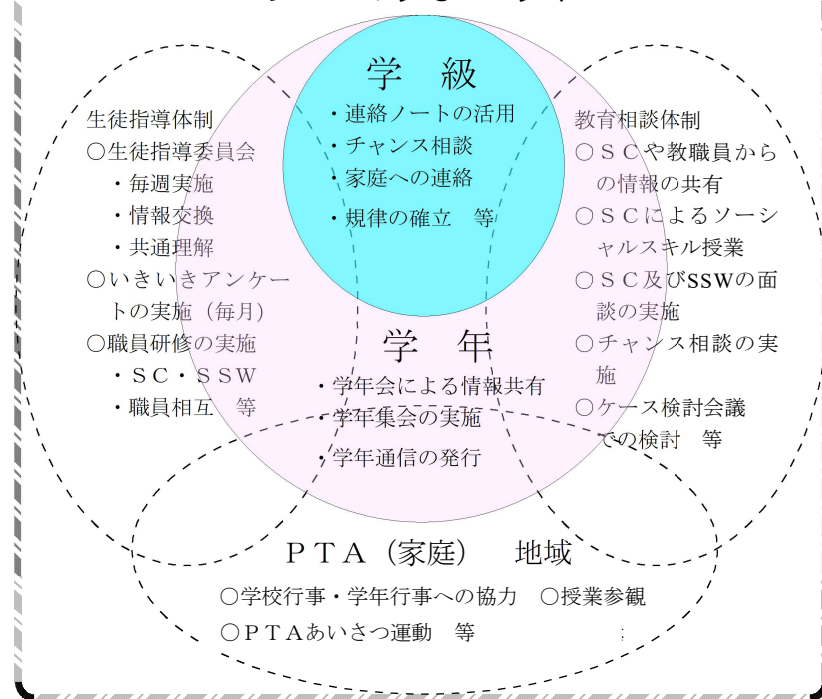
学　級

・連絡ノートの活用
・チャンス相談
・家庭への連絡
・規律の確立　等

生徒指導体制
○生徒指導委員会
・毎週実施
・情報交換
・共通理解
○いきいきアンケートの実施（毎月）
○職員研修の実施
・ＳＣ・ＳＳＷ
・職員相互　等

教育相談体制
○ＳＣや教職員からの情報の共有
○ＳＣによるソーシャルスキル授業
○ＳＣ及びSSWの面談の実施
○チャンス相談の実施
○ケース検討会議での検討　等

学　年

・学年会による情報共有
・学年集会の実施
・学年通信の発行

ＰＴＡ（家庭）　地域

○学校行事・学年行事への協力　○授業参観
○ＰＴＡあいさつ運動　等